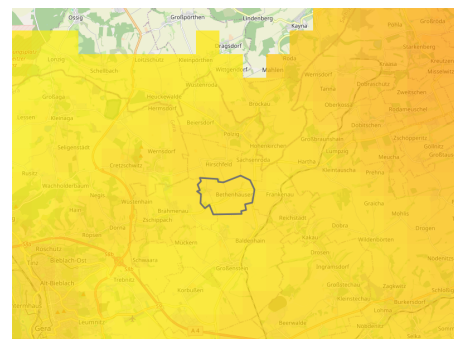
Ossig
Großpörthen
Lindenberg
Kayna
Lindenberg
Schellbach
Letzschütz
Kleinpörthen
Weißenborn
Mahlen
Roda
Wernsdorf
Nasse
Frauenstaut
Tanna
Großsau
Dobra
Großsau
Haynsdorf
Heuckewalde
Bröckau
Oberkossa
Nopplerschen
Zetzschdorf
Beerendorf
Zeitz
Saara
Poppendorf
Wernsdorf
Heimsdorf
Hohenkirchen
Großbraunshain
Zschöpperitz
Gieschwitz
Pölzig
Heinersbach
Großstöbnitz
Lumpzig
Meuche
Bethenhausen
Frankenau
Kaltenborn
Neris
Wüstenheim
Nauendorf
Brahmenau
Löbschütz
Dobra
Glocke
Möhls
Dragen
Zschippach
Kakau
Wildenbörten
Ronneburg
Münnchen
Rückersdorf
Großenstein
Dorna
Ingramsdorf
Schmölln
Großensee
Kleinhain
Zagkwitz
Schläg
Kraftsdorf
Korbußen
Kleinberschen
Bunkendorf
Beerwalde
Löhma
Gera
Lusan
Leumnitz
A 4
Bieblach-Ost
Ost-Bieblach
Langenberg